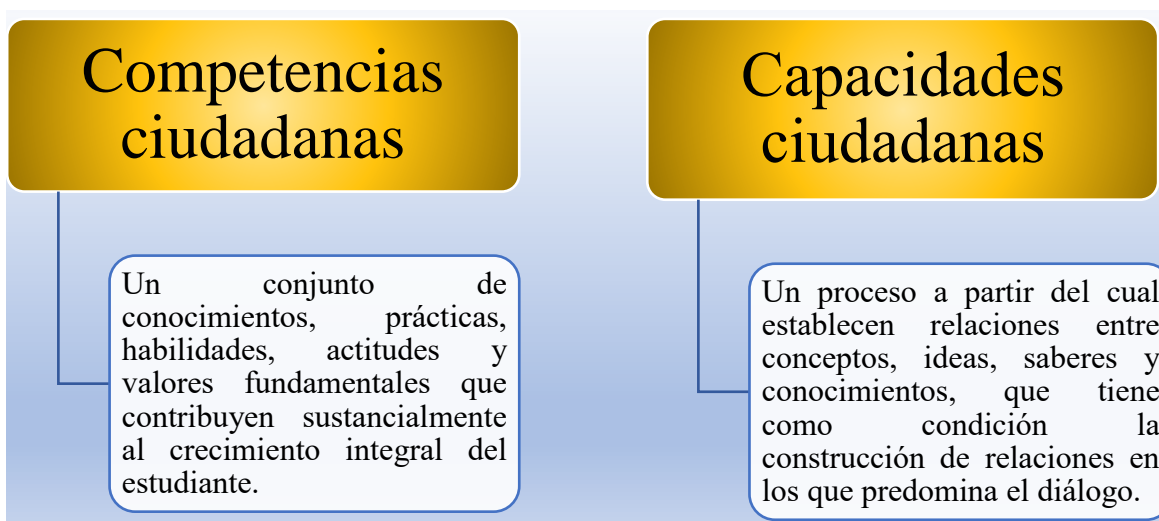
Competencias ciudadanas

Un conjunto de conocimientos, prácticas, habilidades, actitudes y valores fundamentales que contribuyen sustancialmente al crecimiento integral del estudiante.

Capacidades ciudadanas

Un proceso a partir del cual establecen relaciones entre conceptos, ideas, saberes y conocimientos, que tiene como condición la construcción de relaciones en los que predomina el diálogo.